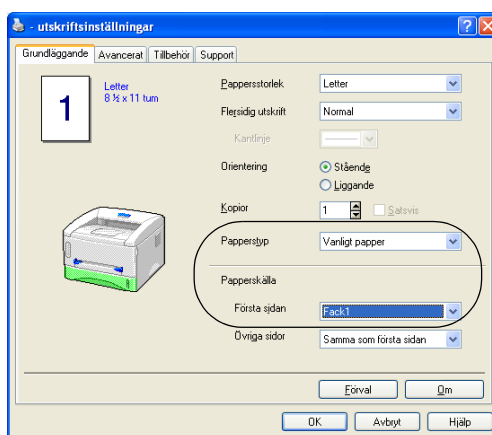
- utskriftsinställningar

Grundläggande | Avancerat | Tillbehör | Support

1

Letter
8 ½ x 11 tum

Pappersstorlek | Letter
Flersidig utskrift | Normal
Kantlinje
Orientering | Stående | Liggande
Kopior | 1 | Satsvis
Papperstyp | Vanligt papper
Papperskälla
Första sidan | Fack1
Övriga sidor | Samma som första sidan

Förval | Om

OK | Avbryt | Hjälp